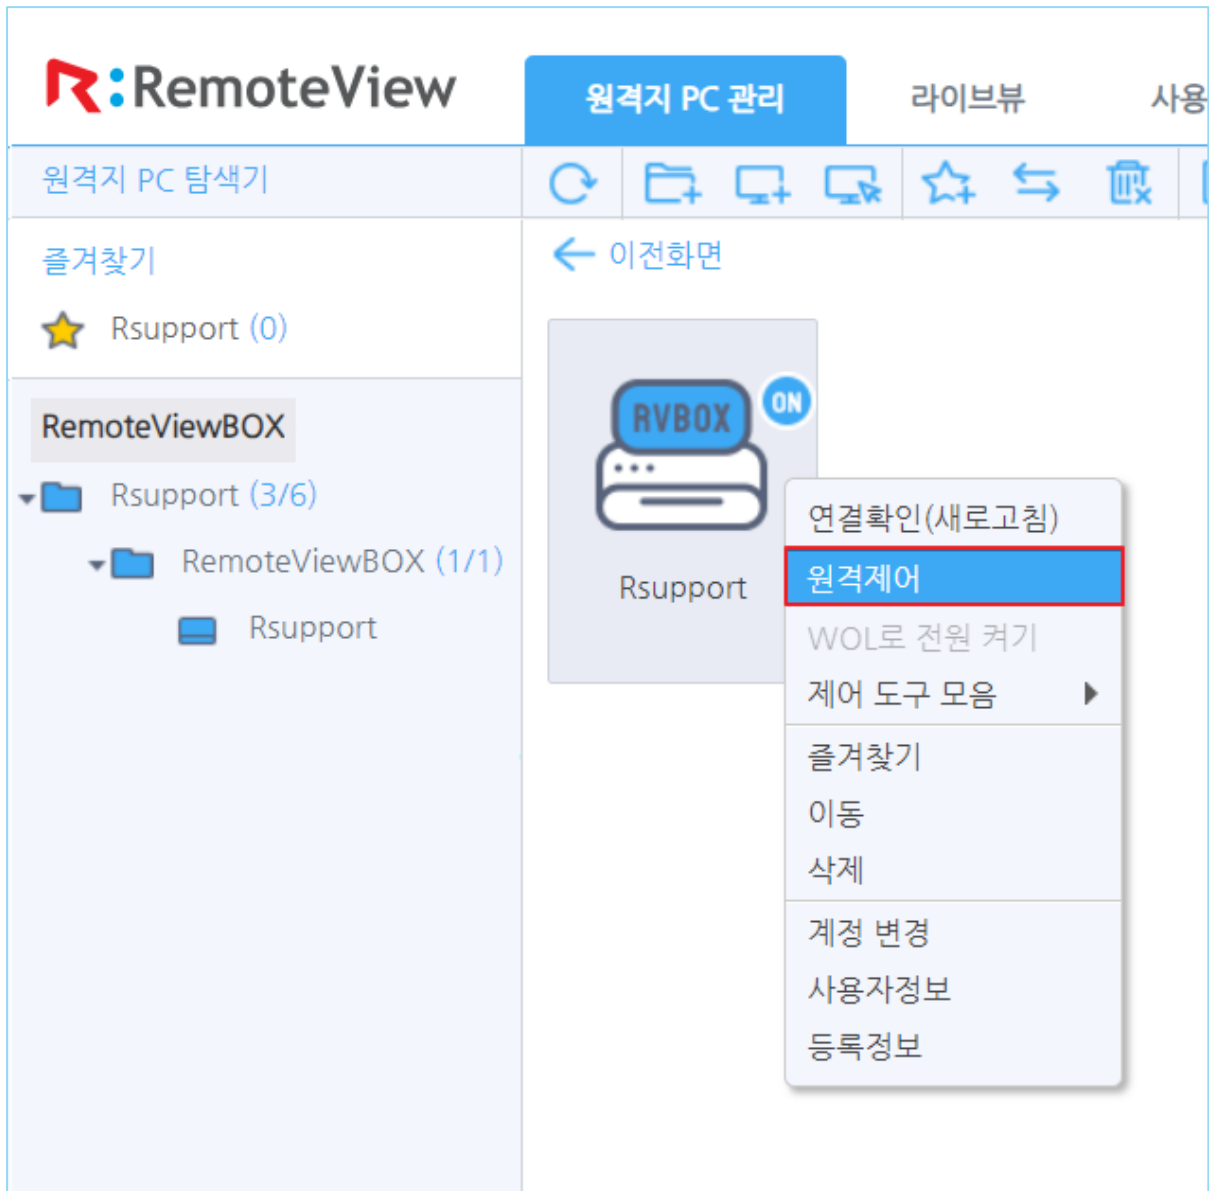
R:RemoteView

원격지 PC 관리

라이브뷰

사용

원격지 PC 탐색기

즐겨찾기

Rsupport (0)

RemoteViewBOX

Rsupport (3/6)

RemoteViewBOX (1/1)

Rsupport

이전화면

RVBOX

ON

Rsupport

연결확인(새로고침)

원격제어

WOL로 전원 켜기

제어 도구 모음

즐겨찾기

이동

삭제

계정 변경

사용자정보

등록정보